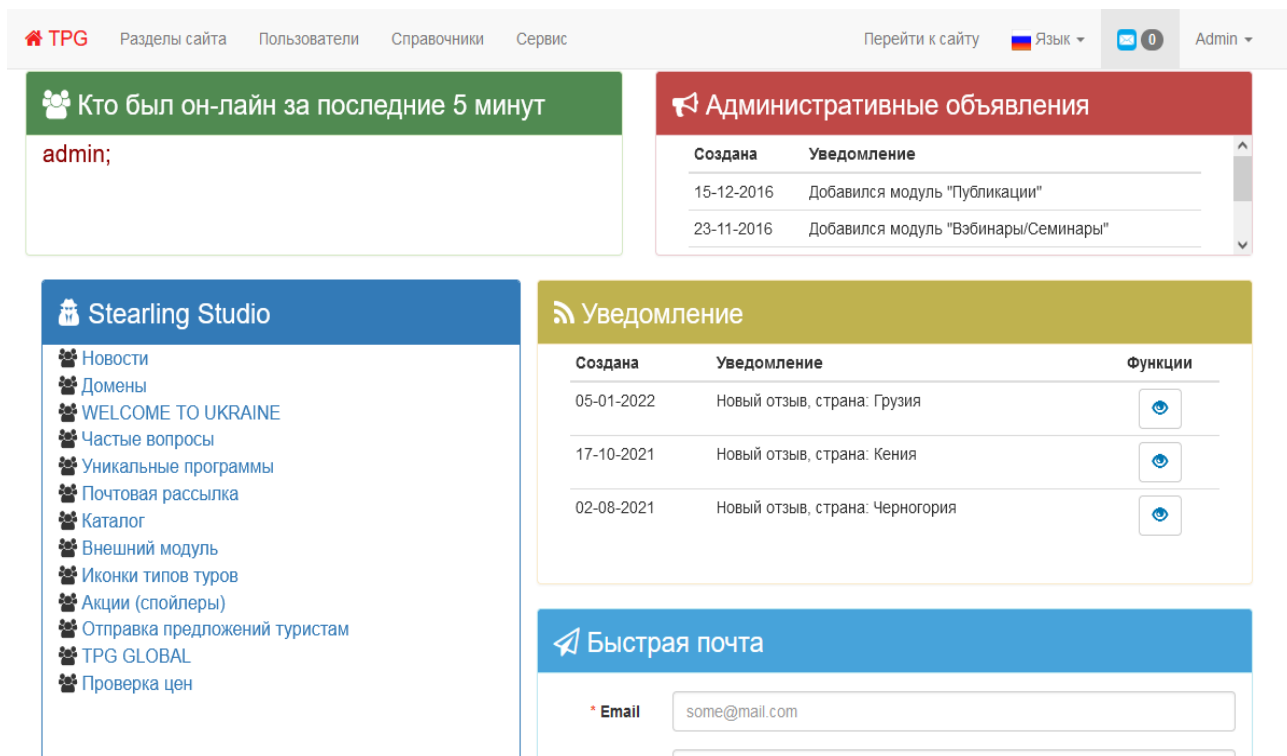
TPG Разделы сайта Пользователи Справочники Сервис Перейти к сайту Язык 0 Admin

Кто был он-лайн за последние 5 минут

admin;

Административные объявления

| Создана | Уведомление |
|---|---|
| 15-12-2016 | Добавился модуль "Публикации" |
| 23-11-2016 | Добавился модуль "Вэбинары/Семинары" |

Stearling Studio

Новости
Домены
WELCOME TO UKRAINE
Частые вопросы
Уникальные программы
Почтовая рассылка
Каталог
Внешний модуль
Иконки типов туров
Акции (спойлеры)
Отправка предложений туристам
TPG GLOBAL
Проверка цен

Уведомление

| Создана | Уведомление | Функции |
|---|---|---|
| 05-01-2022 | Новый отзыв, страна: Грузия | |
| 17-10-2021 | Новый отзыв, страна: Кения | |
| 02-08-2021 | Новый отзыв, страна: Черногория | |

Быстрая почта

* Email some@mail.com